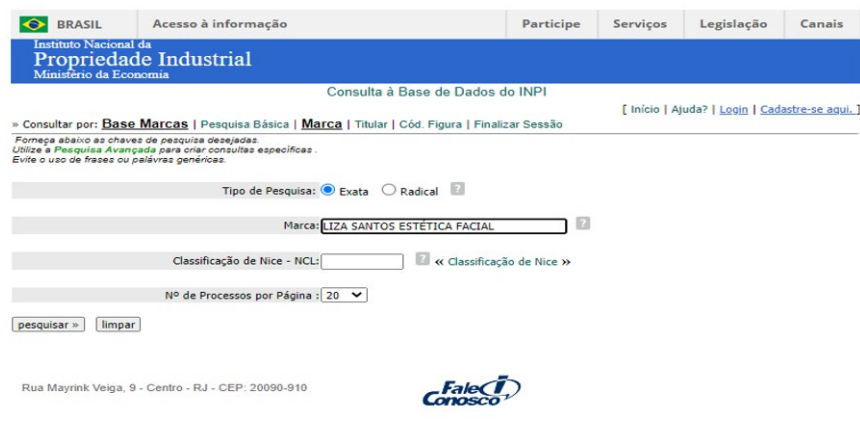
BRASIL | Acesso à informação | Participe | Serviços | Legislação | Canais

Instituto Nacional da
Propriedade Industrial
Ministério da Economia

Consulta à Base de Dados do INPI

[ Início | Ajuda? | Login | Cadastre-se aqui. ]

» Consultar por: Base Marcas | Pesquisa Básica | Marca | Titular | Cód. Figura | Finalizar Sessão

Forneça abaixo as chaves de pesquisa desejadas.
Utilize a Pesquisa Avançada para criar consultas específicas .
Evite o uso de frases ou palavras genéricas.

Tipo de Pesquisa: Exata Radical ?

Marca: LIZA SANTOS ESTÉTICA FACIAL ?

Classificação de Nice - NCL: ? « Classificação de Nice »

Nº de Processos por Página : 20

pesquisar » limpar

Rua Mayrink Veiga, 9 - Centro - RJ - CEP: 20090-910

Fale Conosco